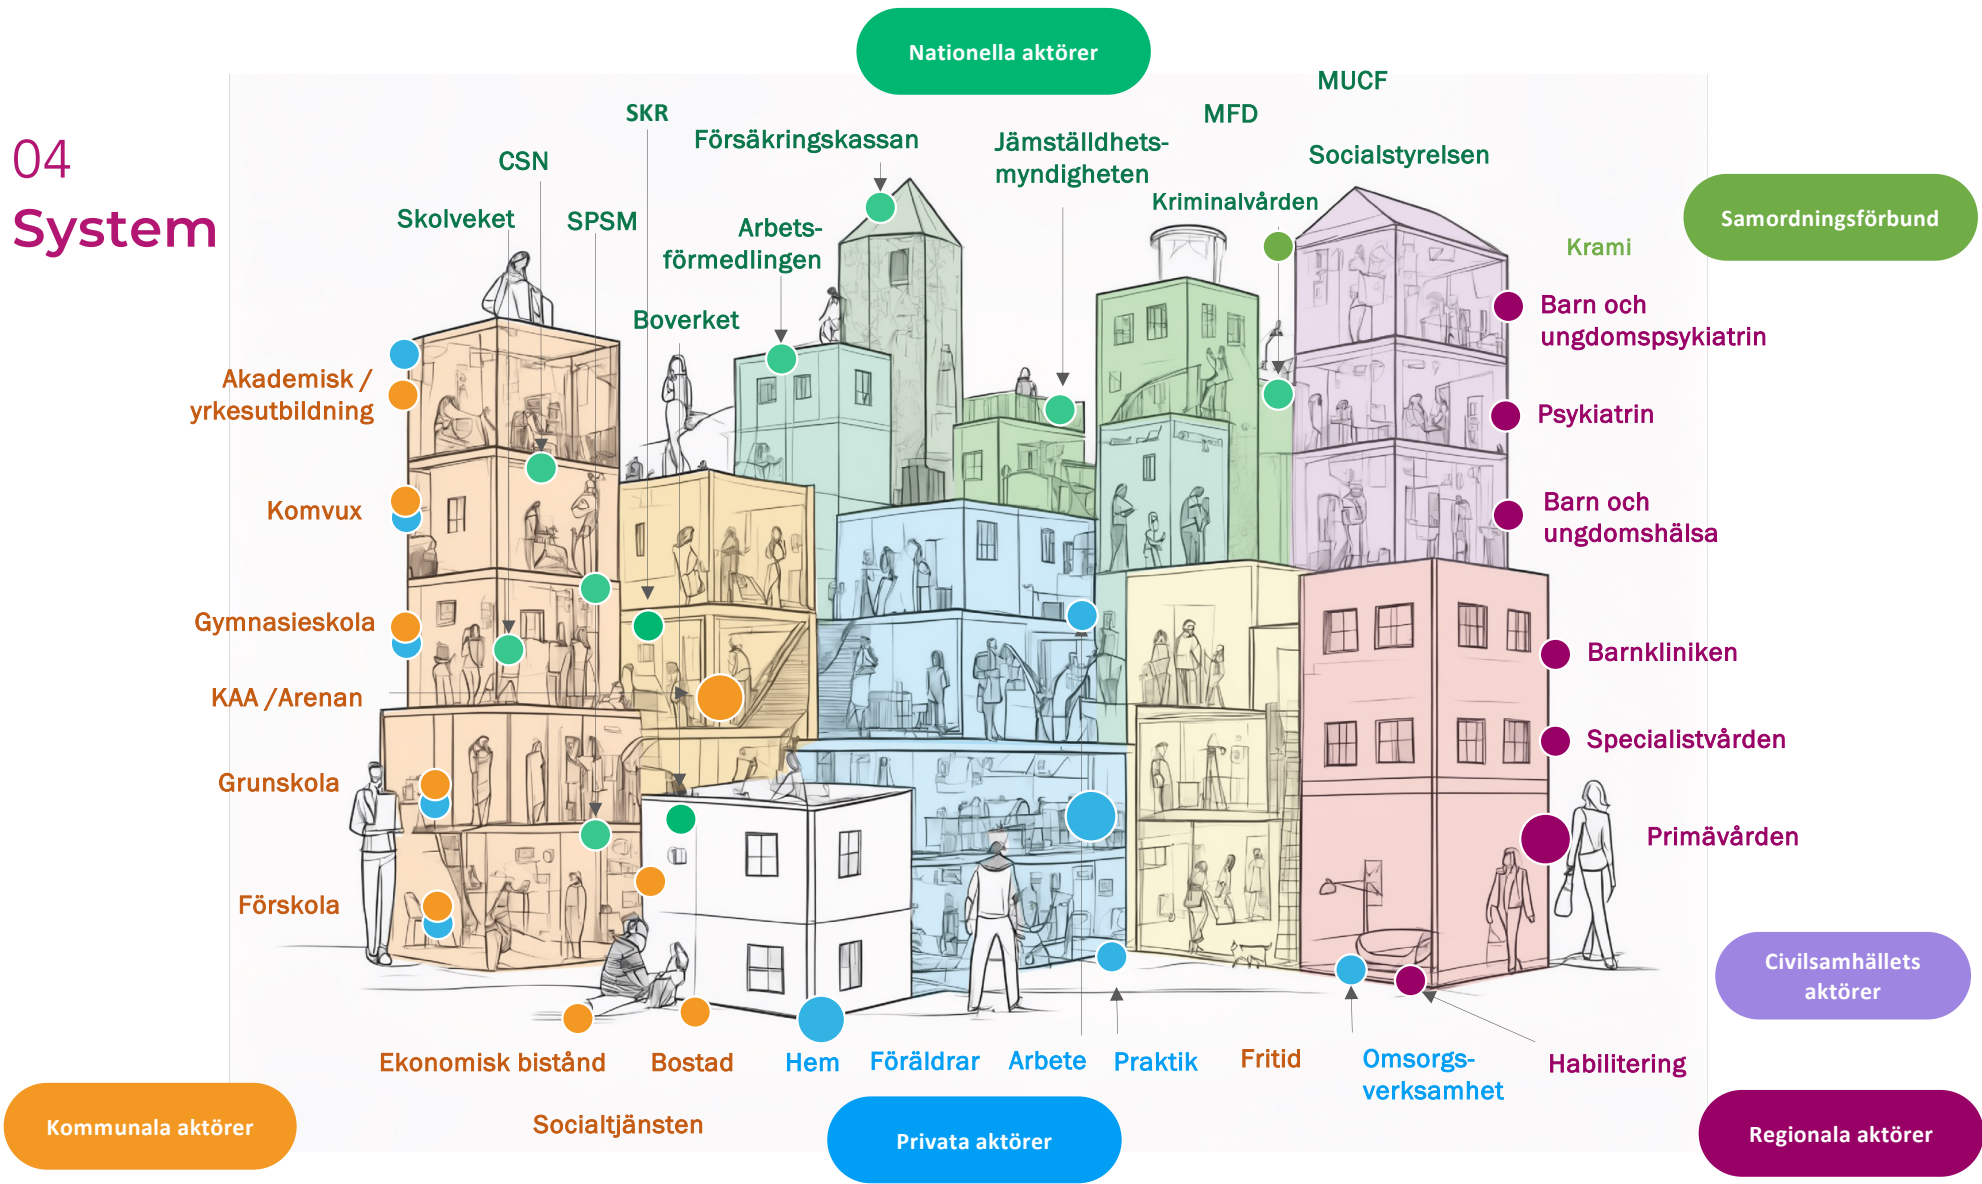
Nationella aktörer

04
System

MUCF
MFD
SKR
CSN
Försäkringskassan
Jämställdhetsmyndigheten
Socialstyrelsen
Kriminalvården
Skolveket
SPSM
Arbetsförmedlingen
Boverket

Samordningsförbund
Krami

Akademisk / yrkesutbildning
Komvux
Gymnasieskola
KAA /Arenan
Grunskola
Förskola

Barn och ungdomspsykiatrin
Psykiatrin
Barn och ungdomshälsa
Barnkliniken
Specialistvården
Primävården

Civilsamhällets aktörer

Ekonomisk bistånd
Bostad
Hem
Föräldrar
Arbete
Praktik
Fritid
Omsorgsverksamhet
Habilitering

Kommunala aktörer
Socialtjänsten
Privata aktörer
Regionala aktörer